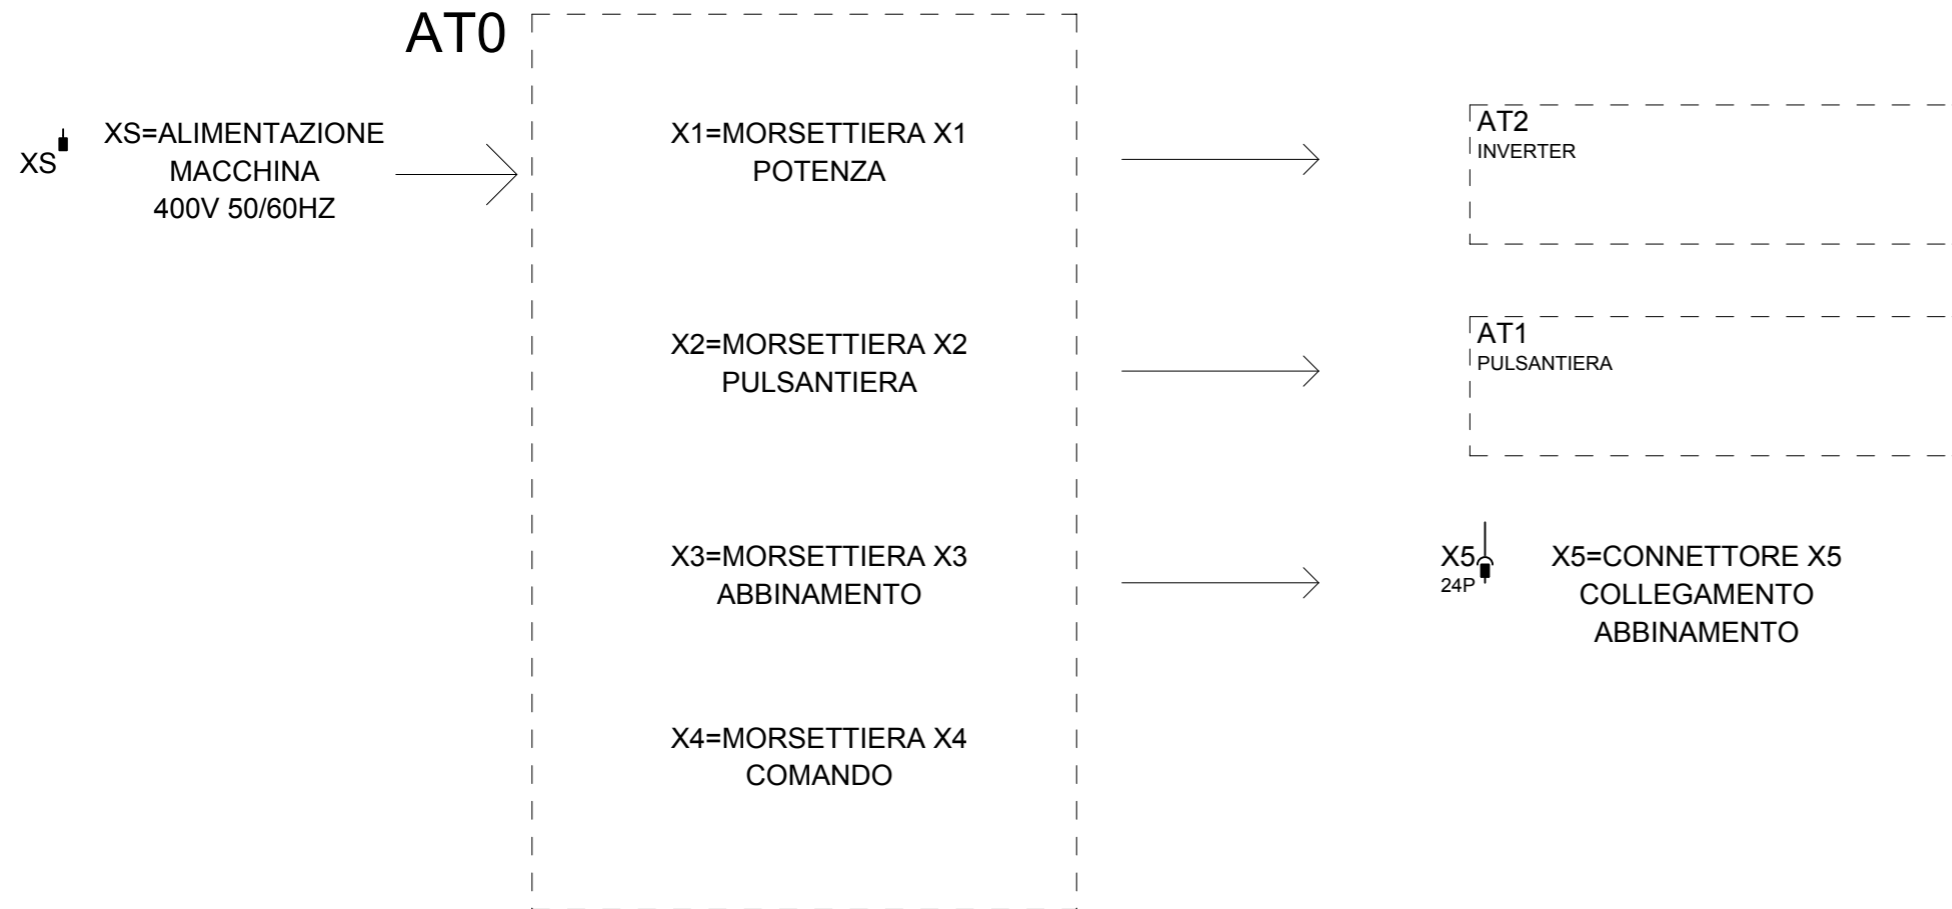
AT0

XS

XS=ALIMENTAZIONE
MACCHINA
400V 50/60HZ

X1=MORSETTIERA X1
POTENZA

X2=MORSETTIERA X2
PULSANTIERA

X3=MORSETTIERA X3
ABBINAMENTO

X4=MORSETTIERA X4
COMANDO

AT2
INVERTER

AT1
PULSANTIERA

X5
24P

X5=CONNETTORE X5
COLLEGAMENTO
ABBINAMENTO